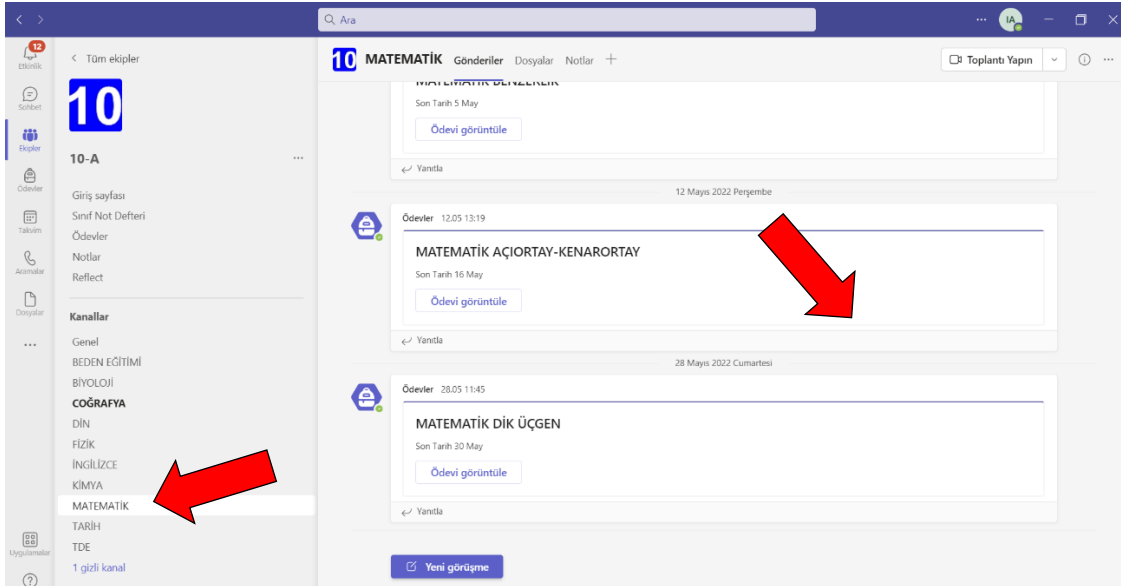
Ara

IA

12
Etkinlik

Sohbet

Ekipler

Ödevler

Takvim

Aramalar

Dosyalar

...

Uygulamalar

?

< Tüm ekipler

10

10-A

...

Giriş sayfası
Sınıf Not Defteri
Ödevler
Notlar
Reflect

Kanallar

Genel
BEDEN EĞİTİMİ
BİYOLOJİ
COĞRAFYA
DİN
FİZİK
İNGİLİZCE
KİMYA
MATEMATİK
TARİH
TDE
1 gizli kanal

10 MATEMATİK Gönderiler Dosyalar Notlar +

Toplantı Yapın

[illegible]

Son Tarih 5 May

Ödevi görüntüle

Yanıtla

12 Mayıs 2022 Perşembe

Ödevler 12.05 13:19

MATEMATİK AÇIORTAY-KENARORTAY

Son Tarih 16 May

Ödevi görüntüle

Yanıtla

28 Mayıs 2022 Cumartesi

Ödevler 28.05 11:45

MATEMATİK DİK ÜÇGEN

Son Tarih 30 May

Ödevi görüntüle

Yanıtla

Yeni görüşme